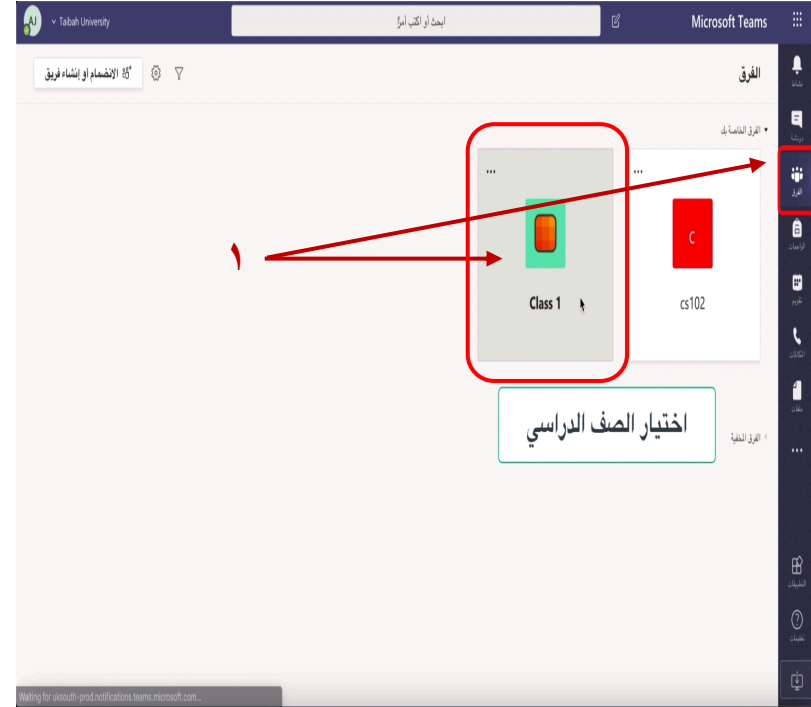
Microsoft Teams

ابحث أو اكتب أمرًا

Taibah University

AJ

الفرق

الانضمام أو إنشاء فريق

الفرق الخاصة بك

...

C

cs102

...

Class 1

١

اختيار الصف الدراسي

الفرق المخفية

نشاط

دردشة

الفرق

الواجبات

تقويم

المكالمات

ملفات

...

التطبيقات

تعليمات

Waiting for uksouth-prod.notifications.teams.microsoft.com...